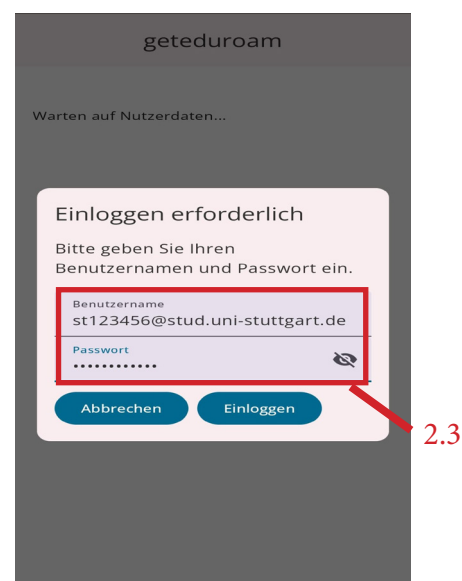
geteduroam

Warten auf Nutzerdaten...

Einloggen erforderlich

Bitte geben Sie Ihren Benutzernamen und Passwort ein.

Benutzername
st123456@stud.uni-stuttgart.de

Passwort
••••••••••••

Abbrechen Einloggen

2.3